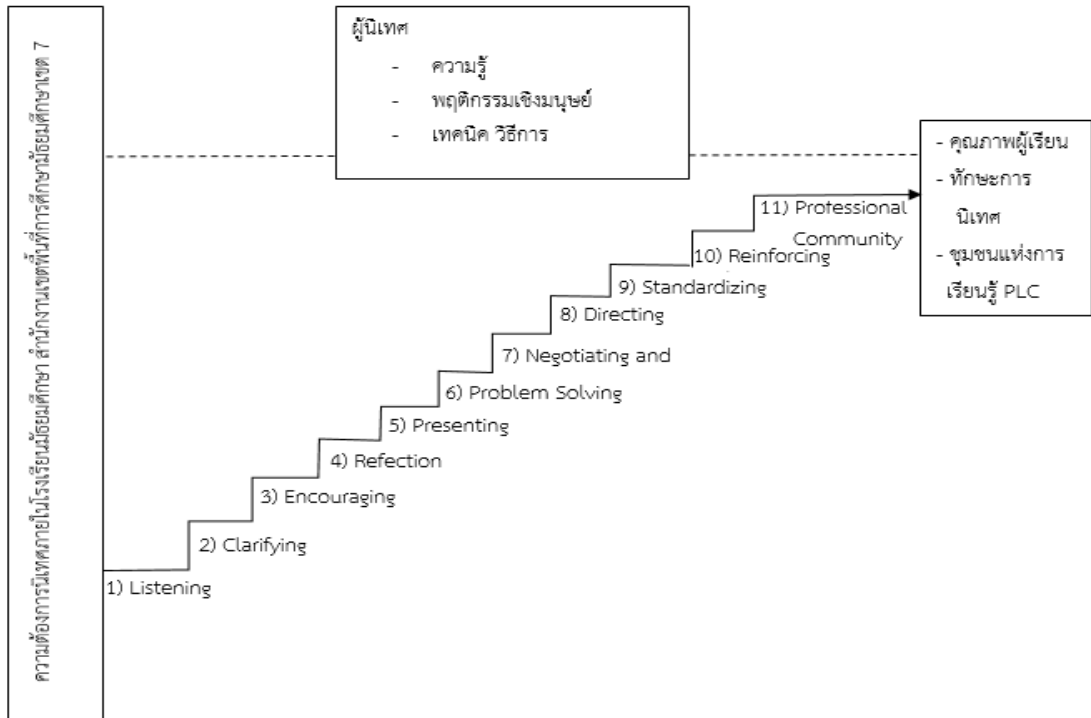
ความต้องการนิเทศภายในโรงเรียนมัธยมศึกษา สำนักงานเขตพื้นที่การศึกษามัธยมศึกษาเขต 7

ผู้นิเทศ
- ความรู้
- พฤติกรรมเชิงมนุษย์
- เทคนิค วิธีการ

- คุณภาพผู้เรียน
- ทักษะการนิเทศ
- ชุมชนแห่งการเรียนรู้ PLC

11) Professional Community
10) Reinforcing
9) Standardizing
8) Directing
7) Negotiating and
6) Problem Solving
5) Presenting
4) Refection
3) Encouraging
2) Clarifying
1) Listening